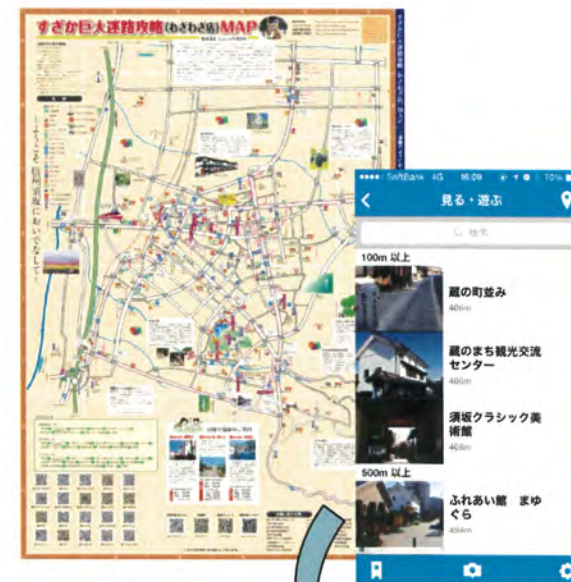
すざか巨大迷路攻略(あぞわざ)MAP

ようこそ 信州須坂においでなして

●●●●○ SoftBank 4G 16:09 70%

見る・遊ぶ

検索

100m 以上

蔵の町並み
406m

蔵のまち観光交流センター
406m

須坂クラシック美術館
408m

500m 以上

ふれあい館 まゆぐら
494m